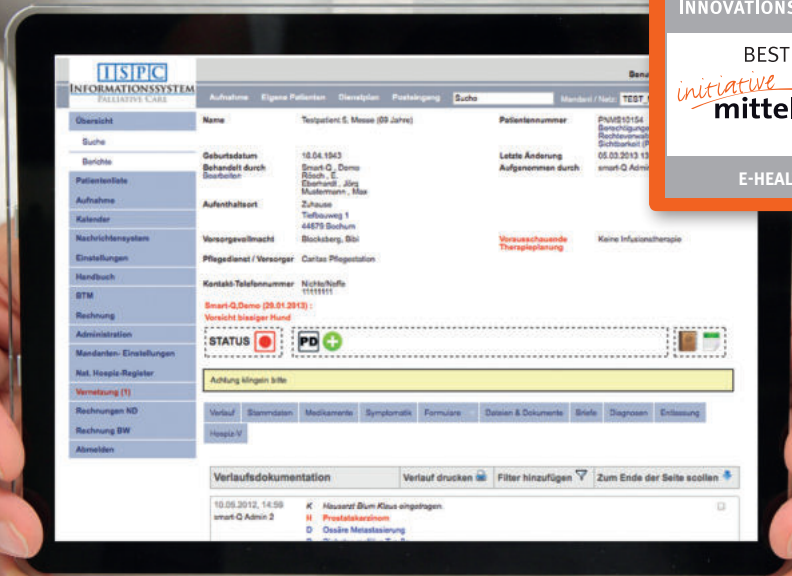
INNOVATIONS

BEST

initiative mittel

E-HEAL

ISPC INFORMATIONSSYSTEM PALLIATIVE CARE

Aufnahme Eigene Patienten Dienstplan Posteingang Suche Mandant / Netz: TEST

Übersicht
Suche
Berichte
Patientenliste
Aufnahme
Kalender
Nachrichtensystem
Einstellungen
Handbuch
BTM
Rechnung
Administration
Mandanten- Einstellungen
Nat. Hospiz-Register
Vernetzung (1)
Rechnungen ND
Rechnung BW
Abmelden

Name: Testpatient S. Messe (69 Jahre)
Patientennummer: PNMS10154
Geburtsdatum: 10.04.1943
Letzte Änderung: 05.03.2013
Behandelt durch: Smart-Q, Demo; Rösch, E; Eberhardt, Jörg; Mustermann, Max
Bearbeiten
Aufgenommen durch: smart-Q Admin
Aufenthaltsort: Zuhause, Tiefbauweg 1, 44579 Bochum
Vorsorgevollmacht: Blocksberg, Bibi
Vorausschauende Therapieplanung: Keine Infusionstherapie
Pflegedienst / Versorger: Caritas Pflegestation
Kontakt-Telefonnummer: Nichtschiffe 11111111

Smart-Q,Demo (29.01.2013) :
Vorsicht bissiger Hund

STATUS
PD

Achtung klingeln bitte

Verlauf | Stammdaten | Medikamente | Symptomatik | Formulare | Dateien & Dokumente | Briefe | Diagnosen | Entlassung | Hospiz-V

Verlaufsdokumentation | Verlauf drucken | Filter hinzufügen | Zum Ende der Seite scrollen

10.05.2012, 14:59 smart-Q Admin 2
K Hausarzt Blum Klaus eingetragen.
H Prostatakarzinom
D Ossäre Metastasierung
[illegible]